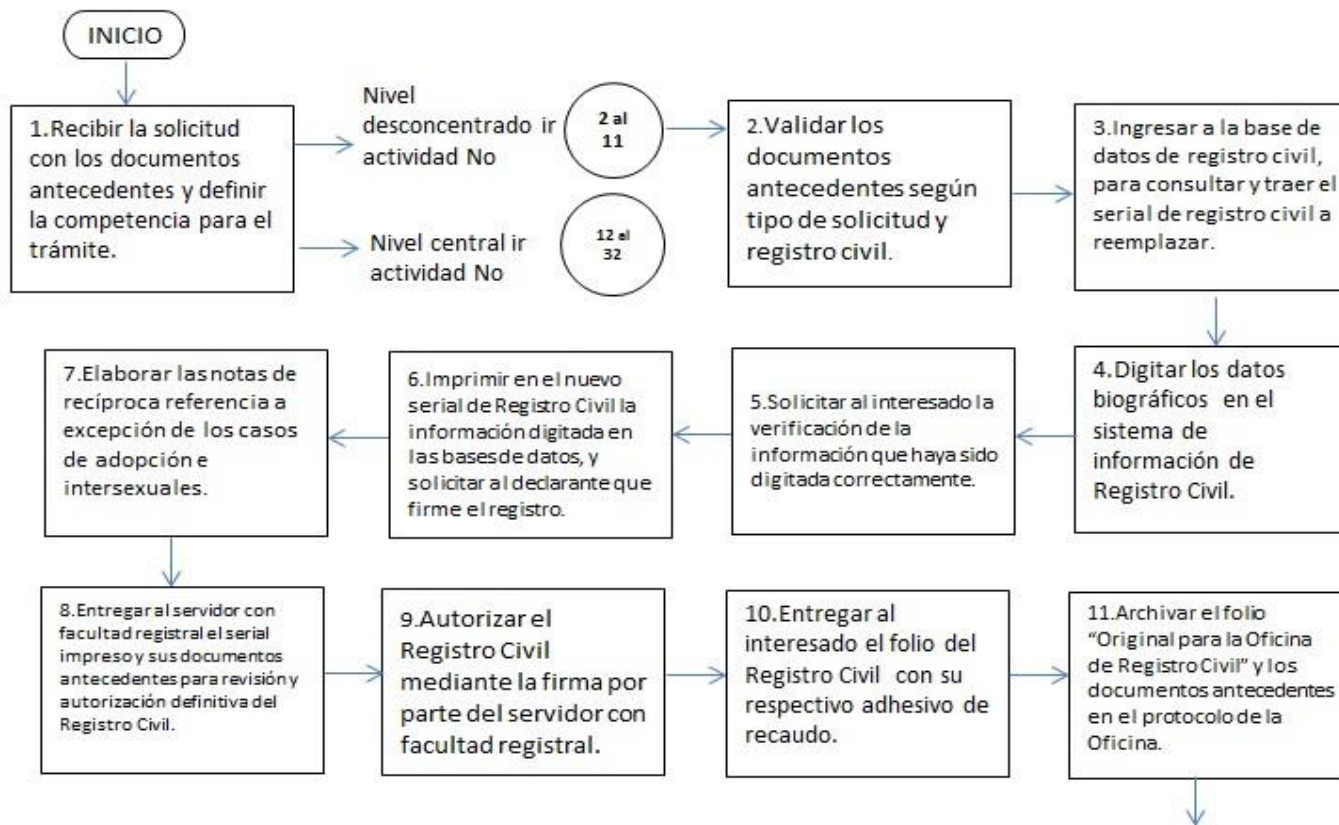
INICIO

1.Recibir la solicitud con los documentos antecedentes y definir la competencia para el trámite.

Nivel desconcentrado ir actividad No

2 al 11

Nivel central ir actividad No

12 al 32

2.Validar los documentos antecedentes según tipo de solicitud y registro civil.

3.Ingresar a la base de datos de registro civil, para consultar y traer el serial de registro civil a reemplazar.

4.Digitar los datos biográficos en el sistema de información de Registro Civil.

5.Solicitar al interesado la verificación de la información que haya sido digitada correctamente.

6.Imprimir en el nuevo serial de Registro Civil la información digitada en las bases de datos, y solicitar al declarante que firme el registro.

7.Elaborar las notas de recíproca referencia a excepción de los casos de adopción e intersexuales.

8.Entregar al servidor con facultad registral el serial impreso y sus documentos antecedentes para revisión y autorización definitiva del Registro Civil.

9.Autorizar el Registro Civil mediante la firma por parte del servidor con facultad registral.

10.Entregar al interesado el folio del Registro Civil con su respectivo adhesivo de recaudo.

11.Archivar el folio "Original para la Oficina de Registro Civil" y los documentos antecedentes en el protocolo de la Oficina.